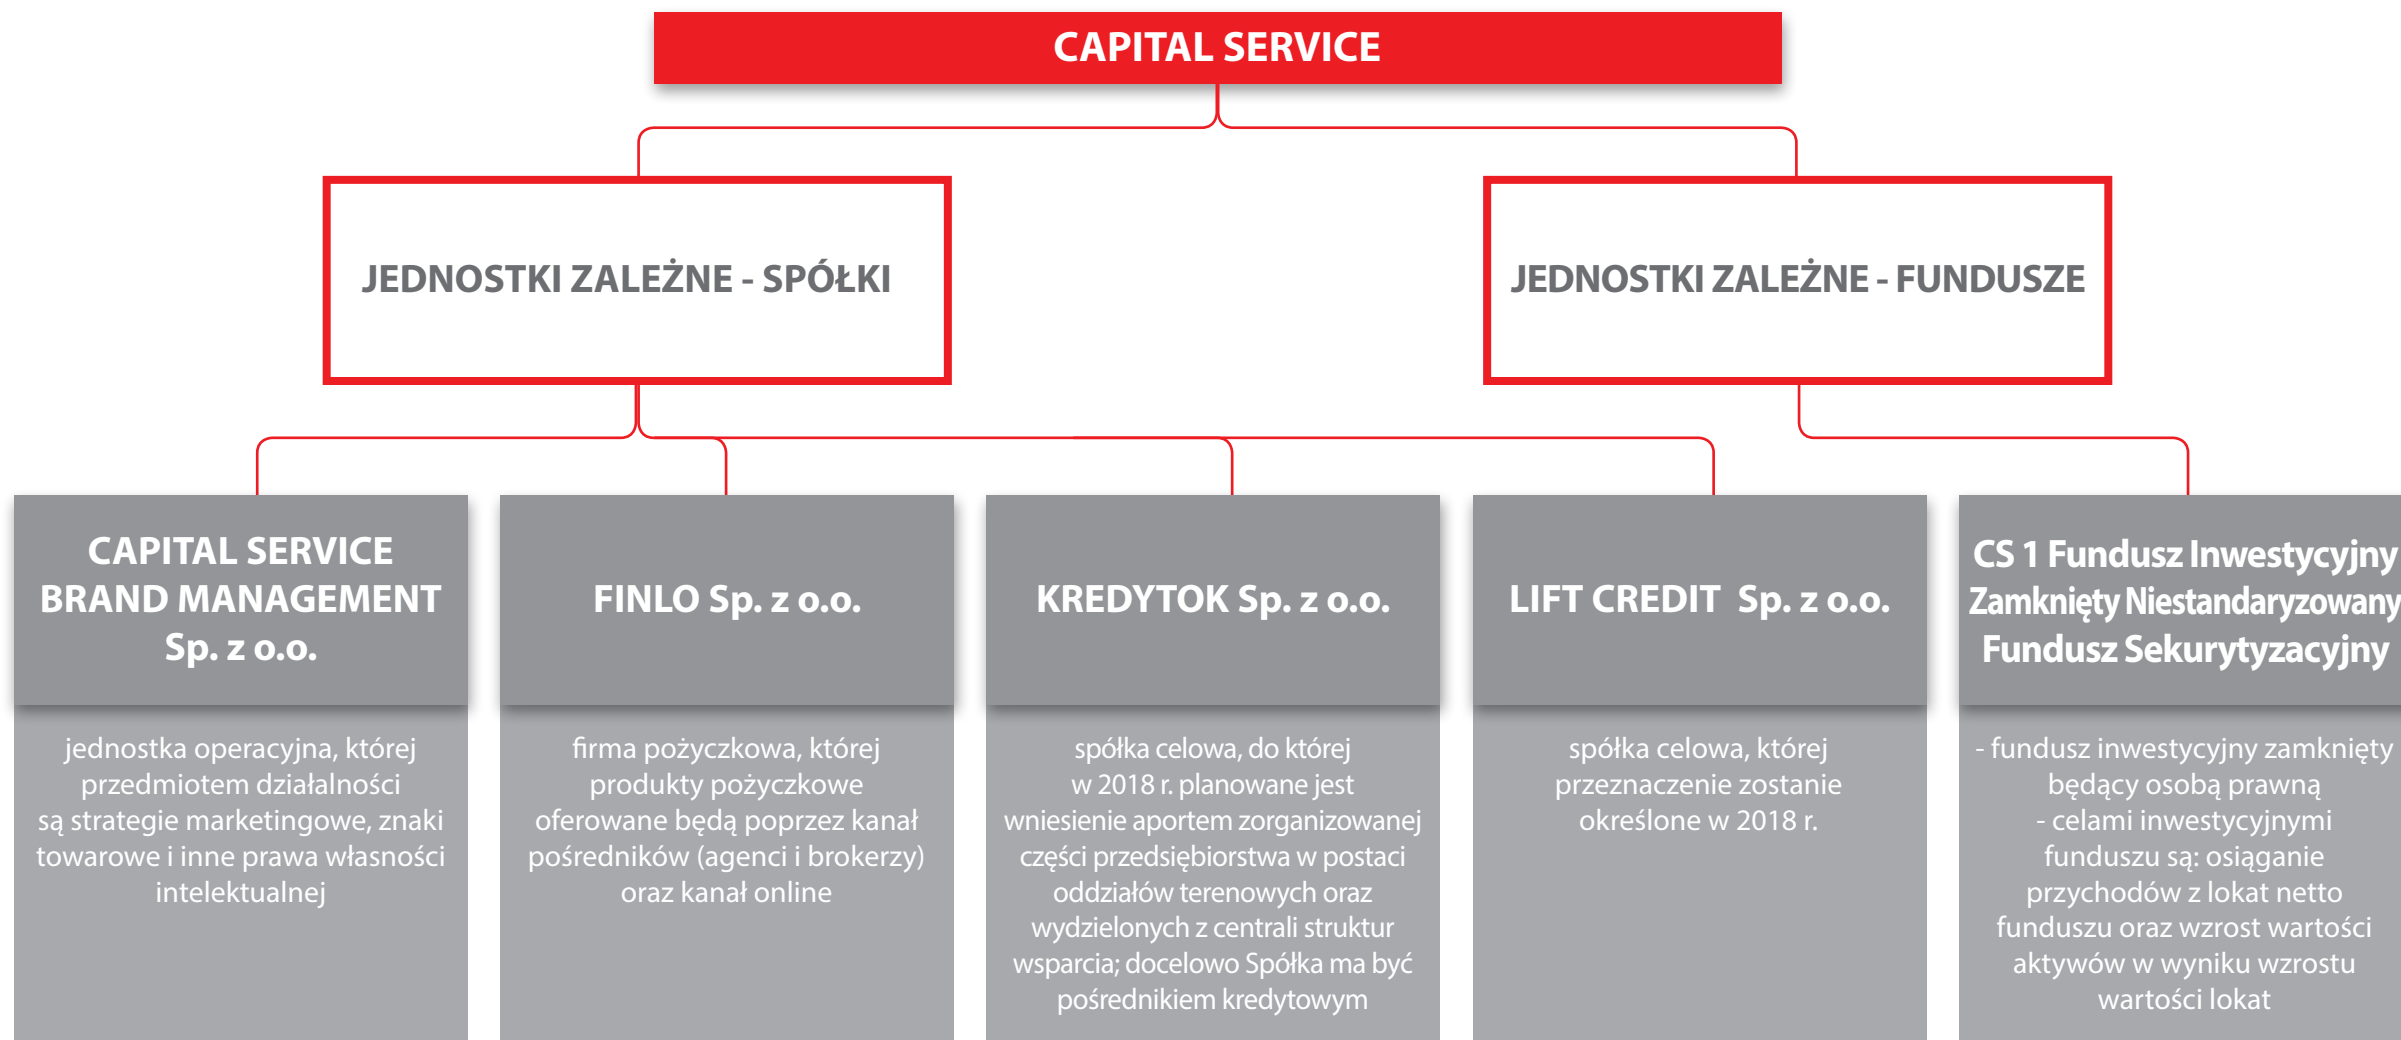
CAPITAL SERVICE

JEDNOSTKI ZALEŻNE - SPÓŁKI

JEDNOSTKI ZALEŻNE - FUNDUSZE

CAPITAL SERVICE BRAND MANAGEMENT Sp. z o.o.

jednostka operacyjna, której przedmiotem działalności są strategie marketingowe, znaki towarowe i inne prawa własności intelektualnej

FINLO Sp. z o.o.

firma pożyczkowa, której produkty pożyczkowe oferowane będą poprzez kanał pośredników (agenci i brokerzy) oraz kanał online

KREDYTOK Sp. z o.o.

spółka celowa, do której w 2018 r. planowane jest wniesienie aportem zorganizowanej części przedsiębiorstwa w postaci oddziałów terenowych oraz wydzielonych z centrali struktur wsparcia; docelowo Spółka ma być pośrednikiem kredytowym

LIFT CREDIT Sp. z o.o.

spółka celowa, której przeznaczenie zostanie określone w 2018 r.

CS 1 Fundusz Inwestycyjny Zamknięty Niestandaryzowany Fundusz Sekurytyzacyjny

- fundusz inwestycyjny zamknięty będący osobą prawną
- celami inwestycyjnymi funduszu są: osiąganie przychodów z lokat netto funduszu oraz wzrost wartości aktywów w wyniku wzrostu wartości lokat